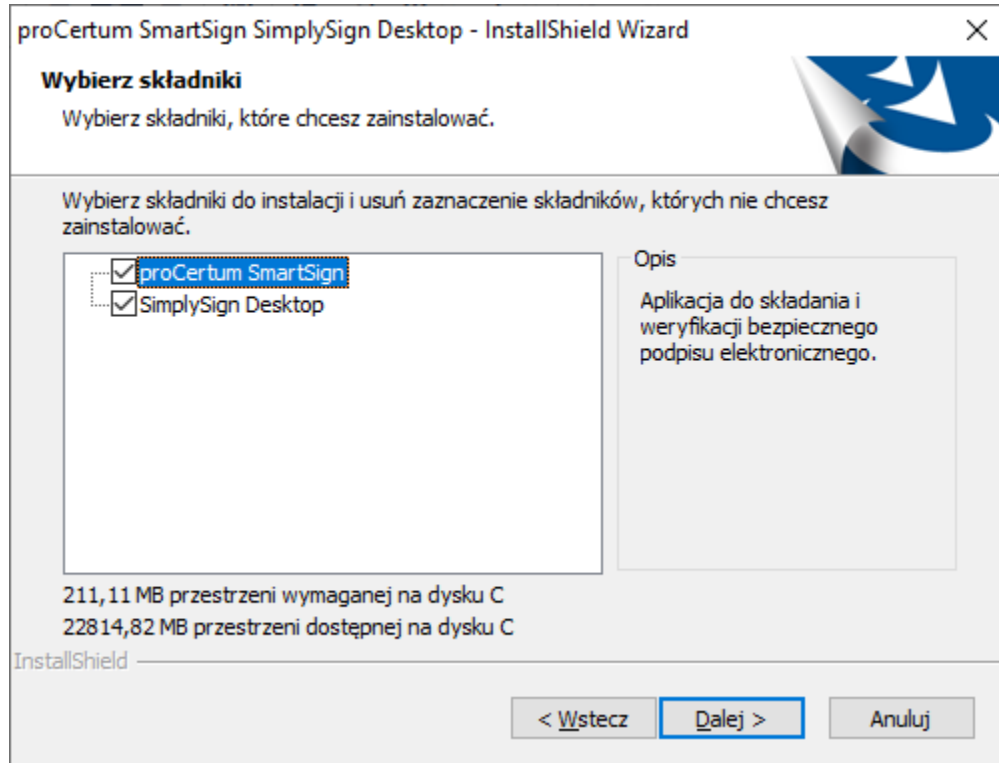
proCertum SmartSign SimplySign Desktop - InstallShield Wizard

×

Wybierz składniki

Wybierz składniki, które chcesz zainstalować.

Wybierz składniki do instalacji i usuń zaznaczenie składników, których nie chcesz zainstalować.

proCertum SmartSign

SimplySign Desktop

Opis

Aplikacja do składania i weryfikacji bezpiecznego podpisu elektronicznego.

211,11 MB przestrzeni wymaganej na dysku C

22814,82 MB przestrzeni dostępnej na dysku C

InstallShield

< Wstecz

Dalej >

Anuluj